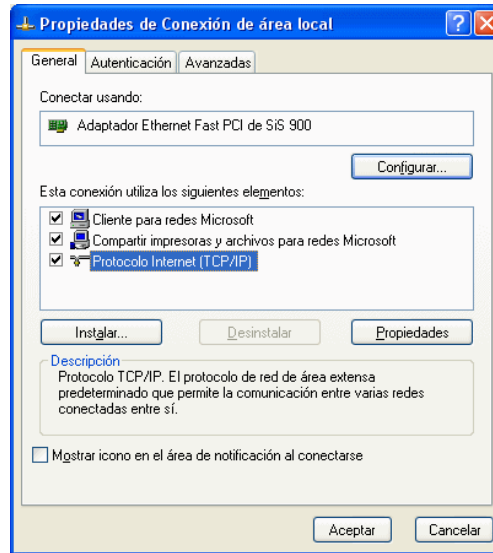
Propiedades de Conexión de área local

General | Autenticación | Avanzadas

Conectar usando:

Adaptador Ethernet Fast PCI de SiS 900

Configurar...

Esta conexión utiliza los siguientes elementos:

☑ Cliente para redes Microsoft
☑ Compartir impresoras y archivos para redes Microsoft
☑ Protocolo Internet (TCP/IP)

Instalar... | Desinstalar | Propiedades

Descripción
Protocolo TCP/IP. El protocolo de red de área extensa predeterminado que permite la comunicación entre varias redes conectadas entre sí.

☐ Mostrar icono en el área de notificación al conectarse

Aceptar | Cancelar